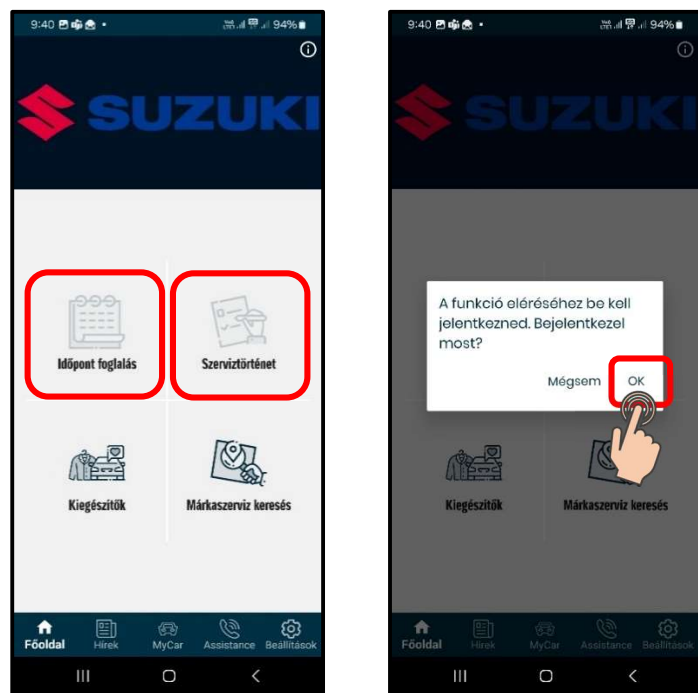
9:40 94%

SUZUKI

Időpont foglalás

Szerviztörténet

Kiegészítők

Márkaszerviz keresés

Főoldal Hírek MyCar Assistance Beállítások

9:40 94%

SUZUKI

A funkció eléréséhez be kell jelentkezned. Bejelentkezel most?

Mégsem OK

Kiegészítők

Márkaszerviz keresés

Főoldal Hírek MyCar Assistance Beállítások